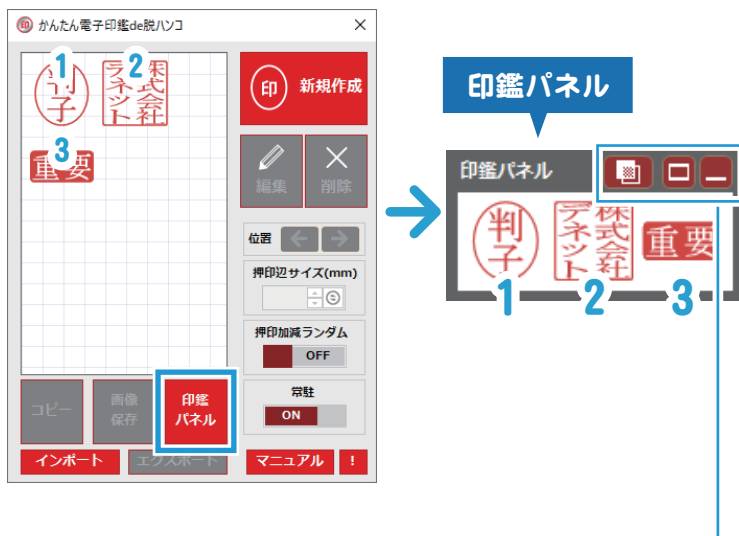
かんたん電子印鑑de脱ハンコ

1 判子
2 テネット 株式会社
3 重要

印 新規作成

編集 削除

位置

押印辺サイズ(mm)

押印加減ランダム
OFF

常駐
ON

コピー
画像保存
印鑑パネル

インポート エクスポート マニュアル !

印鑑パネル

印鑑パネル

判子 テネット 株式会社 重要

1 2 3